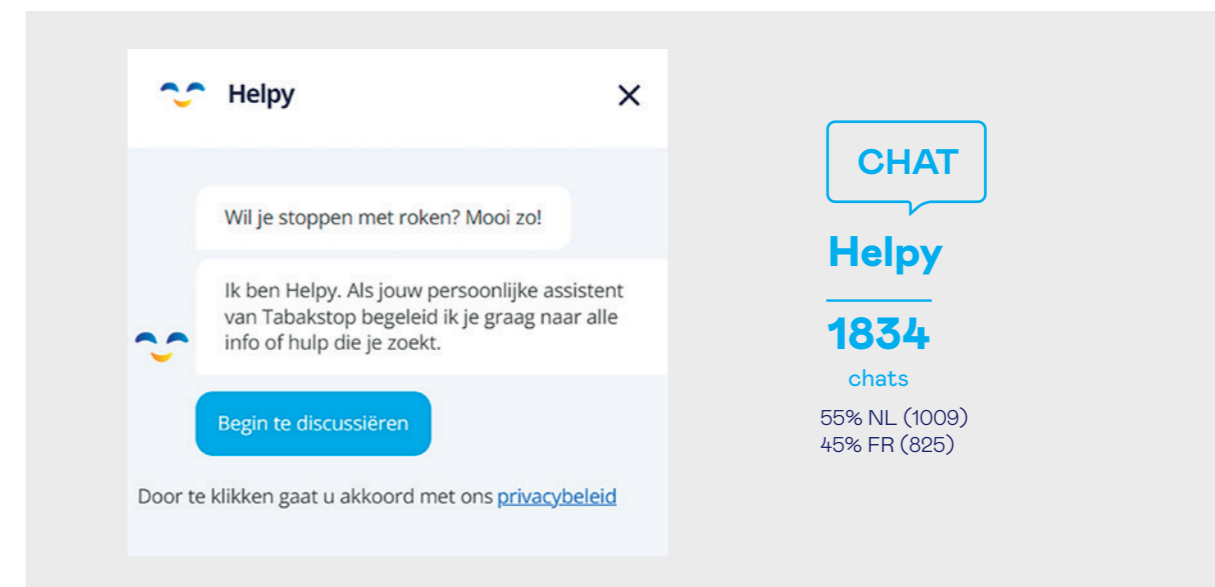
Helpy

×

Wil je stoppen met roken? Mooi zo!

Ik ben Helpy. Als jouw persoonlijke assistent van Tabakstop begeleid ik je graag naar alle info of hulp die je zoekt.

Begin te discussiëren

Door te klikken gaat u akkoord met ons privacybeleid

CHAT

Helpy

1834

chats

55% NL (1009)
45% FR (825)